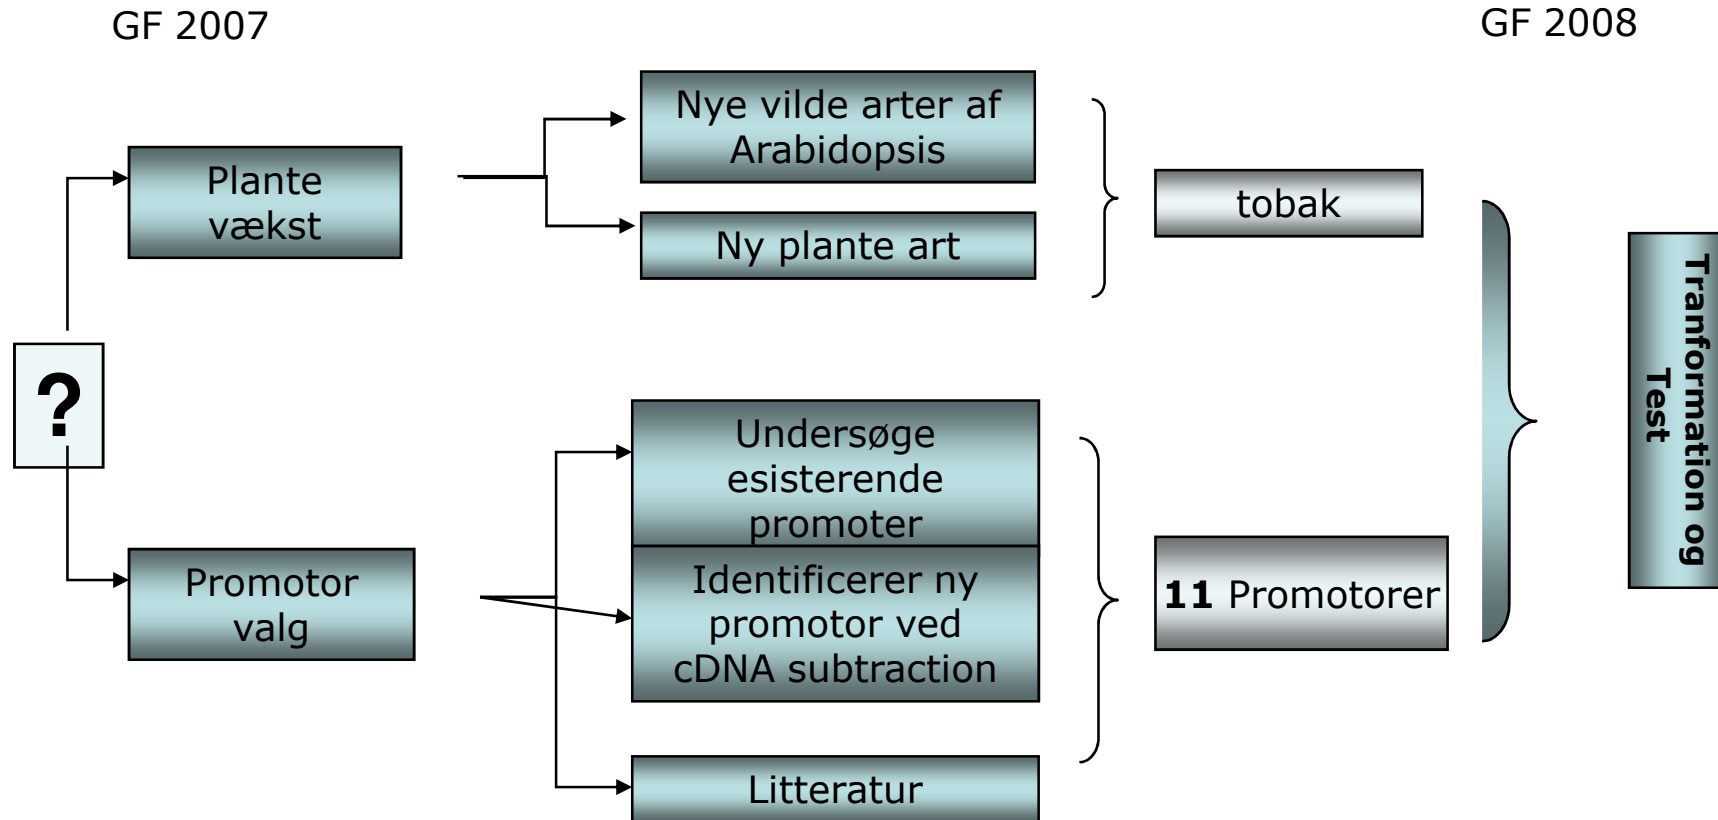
GF 2007

GF 2008

Plante vækst

Nye vilde arter af Arabidopsis

Ny plante art

tobak

?

Promotor valg

Undersøge esisterende promoter

Identificerer ny promotor ved cDNA subtraction

Litteratur

**11** Promotorer

Tranformation og Test